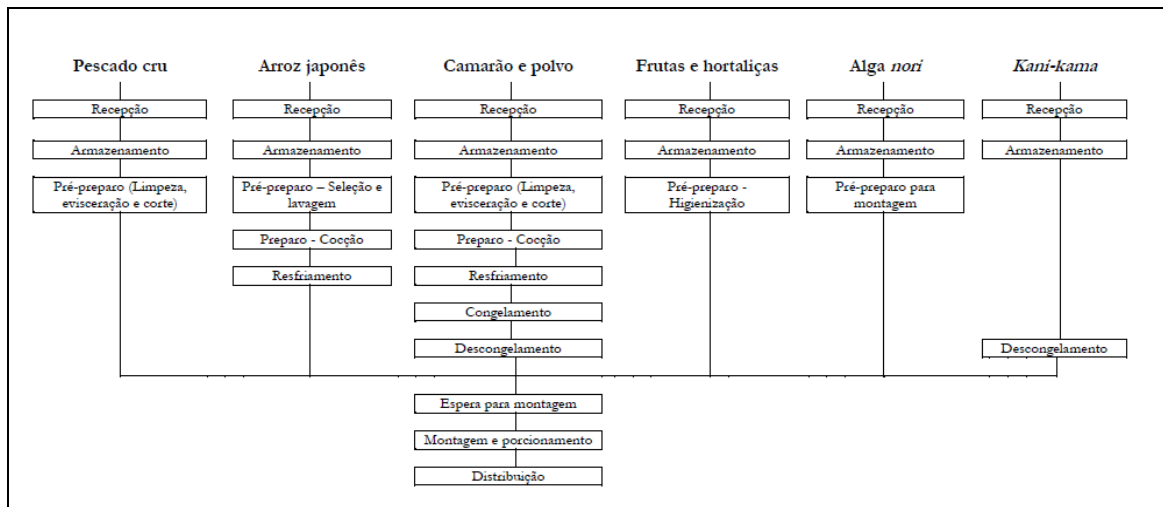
Pescado cru

Recepção

Armazenamento

Pré-preparo (Limpeza, evisceração e corte)

Arroz japonês

Recepção

Armazenamento

Pré-preparo – Seleção e lavagem

Preparo - Cocção

Resfriamento

Camarão e polvo

Recepção

Armazenamento

Pré-preparo (Limpeza, evisceração e corte)

Preparo - Cocção

Resfriamento

Congelamento

Descongelamento

Frutas e hortaliças

Recepção

Armazenamento

Pré-preparo - Higienização

Alga *nori*

Recepção

Armazenamento

Pré-preparo para montagem

*Kani-kama*

Recepção

Armazenamento

Descongelamento

Espera para montagem

Montagem e porcionamento

Distribuição